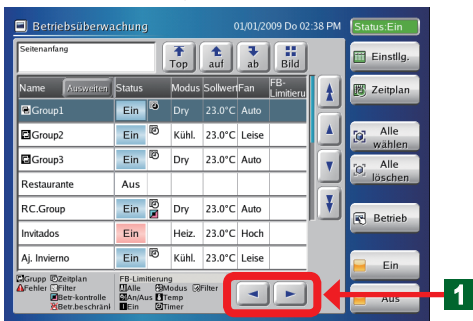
Betriebsüberwachung 01/01/2009 Do 02:38 PM Status:Ein

Seitenanfang

Top
auf
ab
Bild

Einstllg.

Zeitplan

Alle wählen

Alle löschen

Betrieb

Ein

Aus

| Name Ausweiten | Status | | Modus | Sollwert | Fan | FB-Limitieru |
|---|---|---|---|---|---|---|
| Group1 | Ein | | Dry | 23.0°C | Auto | |
| Group2 | Ein | | Kühl. | 23.0°C | Leise | |
| Group3 | Ein | | Dry | 23.0°C | Leise | |
| Restaurante | Aus | | | | | |
| RC.Group | Ein | | Dry | 23.0°C | Auto | |
| Invitados | Ein | | Heiz. | 23.0°C | Hoch | |
| Aj. Invierno | Ein | | Kühl. | 23.0°C | Leise | |

Grupp Zeitplan
Fehler Filter
Betr-kontrolle
Betr.beschränl

FB-Limitierung
Alle Modus Filter
An/Aus Temp
Ein Timer

1